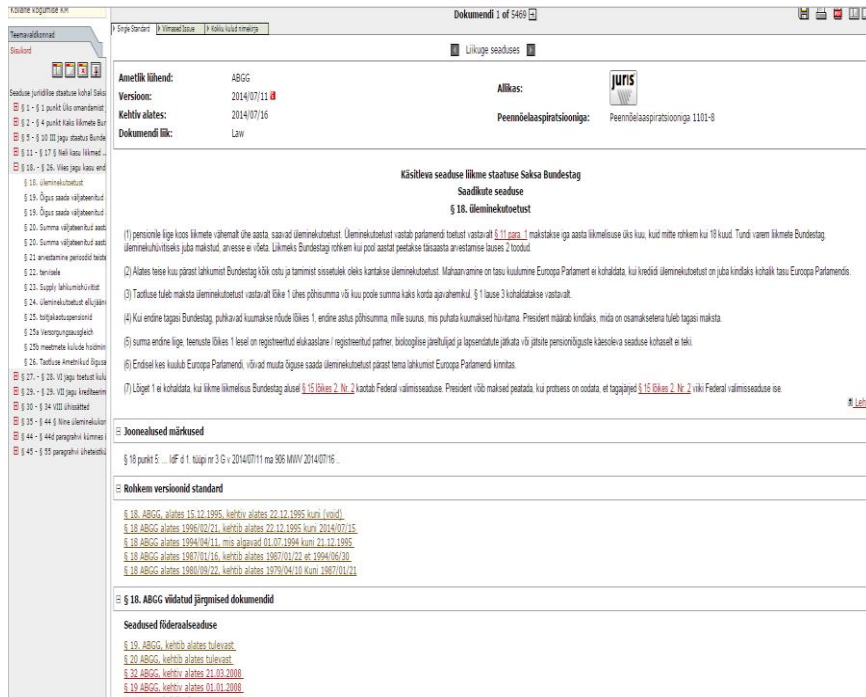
Ksiiane kogumise kh

Teemavaldkonnad
Sisukord

Seaduse juriidilise staatuse kohal Saks
§ 1 - § 1 punkt Üks omandamist
§ 2 - § 4 punkt Kaks liikmete Bur
§ 5 - § 10 III jagu staatus Bunde
§ 11 - § 17 § Neli kasu liikmed ...
§ 18. - § 26. Viies jagu kasu end
§ 18. üleminekutoetust
§ 19. Õigus saada väljateenitud
§ 19. Õigus saada väljateenitud
§ 20. Summa väljateenitud aast
§ 20. Summa väljateenitud aast
§ 21 arvestamine perioodid teiste
§ 22. tervisele
§ 23. Supply lahkumishüvitist
§ 24. üleminekutoetust ellujääm
§ 25. toitjakaotuspensionid
§ 25a Versorgungsausgleich
§ 25b meetmete kulude hoidmin
§ 26. Tasdluse Ametnikud õiguse
§ 27. - § 28. VI jagu toetust kulu
§ 29. - § 29. VII jagu krediteerim
§ 30 - § 34 VIII ühissätted
§ 35 - § 44 § Nine üleminekukor
§ 44 - § 44d paragrahvi kümnes
§ 45 - § 55 paragrahvi üheteistk

Single Standard | Viimased Issue | Kokku kulud nimekirja

Dokumendi 1 of 5469

Liikuge seaduses

Ametlik lühend: ABGG
Versioon: 2014/07/11
Kehtiv alates: 2014/07/16
Dokumendi liik: Law

Allikas: juris
Peennõelaaspiratsiooniga: Peennõelaaspiratsiooniga 1101-8

Käsitleva seaduse liikme staatuse Saksa Bundestag
Saadikute seaduse
§ 18. üleminekutoetust

(1) pensionile liige koos liikmete vähemalt ühe aasta, saavad üleminekutoetust. Üleminekutoetust vastab parlamendi toetust vastavalt § 11 para. 1 makstakse iga aasta liikmelisuse üks kuu, kuid mitte rohkem kui 18 kuud. Tundi varem liikmete Bundestag, üleminekuhüvitiseks juba makstud, arvesse ei võeta. Liikmeks Bundestagi rohkem kui pool aastat peetakse täisaasta arvestamise lause 2 toodud.

(2) Alates teise kuu pärast lahkumist Bundestag kõik otsu ja tammist sissetulek oleks kantakse üleminekutoetust. Mahaarvamine on tasu kuulumine Euroopa Parlament ei kohaldata, kui krediidi üleminekutoetust on juba kindlaks kohalik tasu Euroopa Parlamendis.

(3) Taotluse tuleb maksta üleminekutoetust vastavalt lõike 1 ühes põhisumma või kuu poole summa kaks korda ajavahemikul. § 1 lause 3 kohaldatakse vastavalt.

(4) Kui endine tagasi Bundestag, puhkavad kuumakse nõude lõikes 1, endine astus põhisumma, mille suurus, mis puhata kuumaksed hüvitama. President määrab kindlaks, mida on osamaksetena tuleb tagasi maksta.

(5) summa endine liige, teenuste lõikes 1 lesel on registreeritud elukaaslane / registreeritud partner, bioloogilise järeltulijad ja lapsendatute jätkata või jättiste pensioniõiguste käesoleva seaduse kohaselt ei teki.

(6) Endisel kes kuulub Euroopa Parlamendi, võivad muuta õiguse saada üleminekutoetust pärast tema lahkumist Euroopa Parlamendi kinnitas.

(7) Lõiget 1 ei kohaldata, kui liikme liikmelisus Bundestag alusel § 15 lõikes 2. Nr. 2 kaotab Federal valimisseaduse. President võib maksed peatada, kui protsess on oodata, et tagajärjed § 15 lõikes 2. Nr. 2 viiki Federal valimisseaduse ise.

Leh

Joonealused märkused

§ 18 punkt 5: ... IdF d 1. tüüpi nr 3 G v 2014/07/11 ma 906 MWV 2014/07/16 ..

Rohkem versioonid standard

§ 18. ABGG, alates 15.12.1995, kehtiv alates 22.12.1995 kuni (void)
§ 18 ABGG alates 1996/02/21, kehtib alates 22.12.1995 kuni 2014/07/15
§ 18 ABGG alates 1994/04/11, mis algavad 01.07.1994 kuni 21.12.1995
§ 18 ABGG alates 1987/01/16, kehtib alates 1987/01/22 et 1994/06/30
§ 18 ABGG alates 1980/09/22, kehtib alates 1979/04/10 Kuni 1987/01/21

§ 18. ABGG viidatud järgmised dokumendid

Seadused föderaalseaduse

§ 19. ABGG, kehtib alates tulevast
§ 20 ABGG, kehtib alates tulevast
§ 32 ABGG, kehtiv alates 21.03.2008
§ 19 ABGG, kehtiv alates 01.01.2008